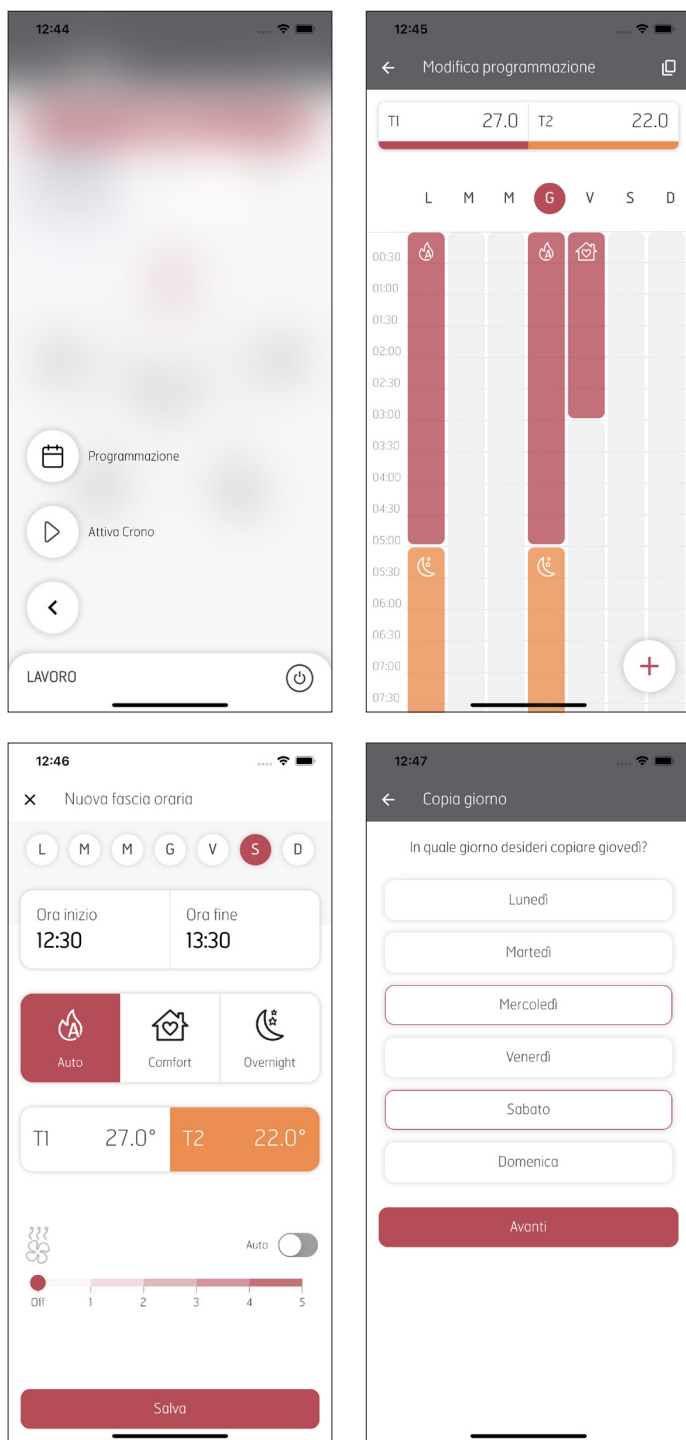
12:44

Programmazione

Attiva Crono

LAVORO

12:45

Modifica programmazione

| T1 | 27.0 | T2 | 22.0 |
|---|---|---|---|

L M M G V S D

00:30
01:00
01:30
02:00
02:30
03:00
03:30
04:00
04:30
05:00
05:30
06:00
06:30
07:00
07:30

+

12:46

Nuova fascia oraria

L M M G V S D

Ora inizio
12:30

Ora fine
13:30

Auto
Comfort
Overnight

T1 27.0°
T2 22.0°

Auto

Off 1 2 3 4 5

Salva

12:47

Copia giorno

In quale giorno desideri copiare giovedì?

Lunedì

Martedì

Mercoledì

Venerdì

Sabato

Domenica

Avanti